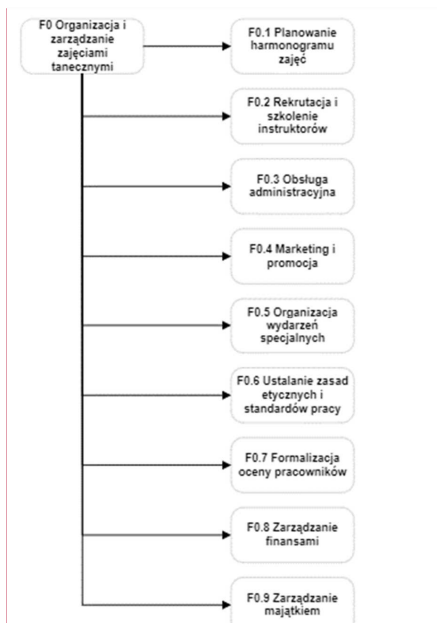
F0 Organizacja i zarządzanie zajęciami tanecznymi

F0.1 Planowanie harmonogramu zajęć

F0.2 Rekrutacja i szkolenie instruktorów

F0.3 Obsługa administracyjna

F0.4 Marketing i promocja

F0.5 Organizacja wydarzeń specjalnych

F0.6 Ustalanie zasad etycznych i standardów pracy

F0.7 Formalizacja oceny pracowników

F0.8 Zarządzanie finansami

F0.9 Zarządzanie majątkiem